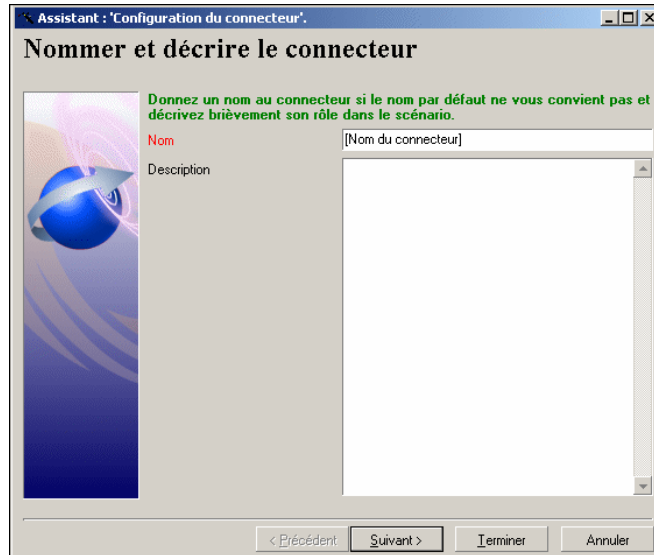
Assistant : 'Configuration du connecteur'.

Nommer et décrire le connecteur

Donnez un nom au connecteur si le nom par défaut ne vous convient pas et décrivez brièvement son rôle dans le scénario.

Nom [Nom du connecteur]

Description

< Précédent Suivant > Terminer Annuler